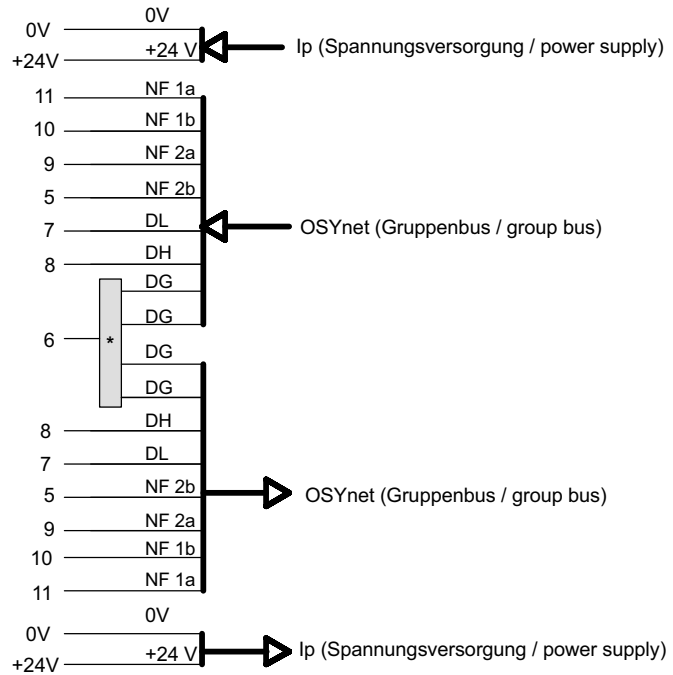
0V
0V
+24 V
+24V
Ip (Spannungsversorgung / power supply)

11 NF 1a
10 NF 1b
9 NF 2a
5 NF 2b
7 DL
8 DH
DG
DG
OSYnet (Gruppenbus / group bus)

6 *

DG
DG
8 DH
7 DL
5 NF 2b
9 NF 2a
10 NF 1b
11 NF 1a
OSYnet (Gruppenbus / group bus)

0V
0V
+24 V
+24V
Ip (Spannungsversorgung / power supply)